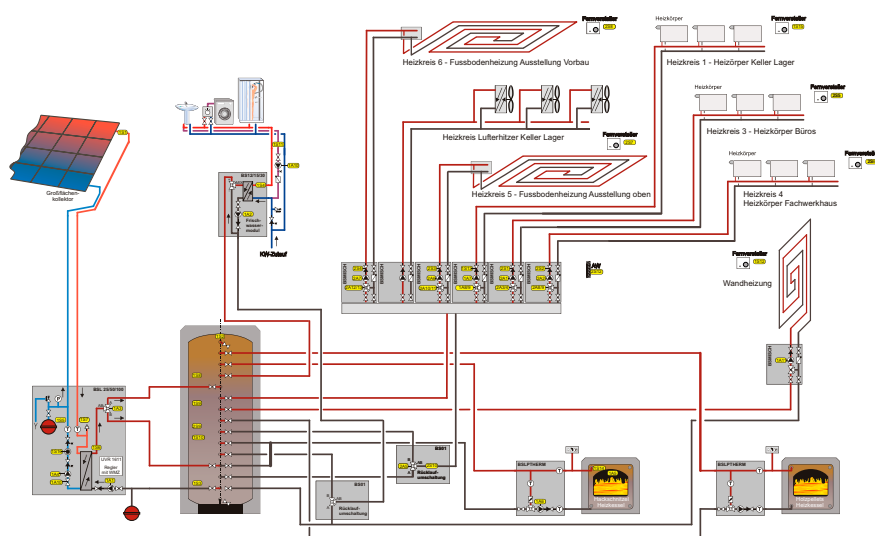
Fernversteller

Heizkörper

Fernversteller

Heizkreis 6 - Fussbodenheizung Ausstellung Vorbau

Heizkreis 1 - Heizörper Keller Lager

Heizkörper

Fernversteller

Heizkreis Lufterhitzer Keller Lager

Heizkreis 3 - Heizkörper Büros

Fernversteller

Heizkörper

Fernverst.

Großflächenkollektor

Frischwassermodul

KW-Zulauf

Heizkreis 5 - Fussbodenheizung Ausstellung oben

Heizkreis 4
Heizkörper Fachwerkhaus

Fernversteller

Wandheizung

BSL 25/50/100

UVR 1611
Regler
mit WMZ

BS01
Rücklaufumschaltung

BS01
Rücklaufumschaltung

EGLPTHERM

EGLPTHERM

Hackschnitzel Heizkessel

Hackschnitzel Heizkessel